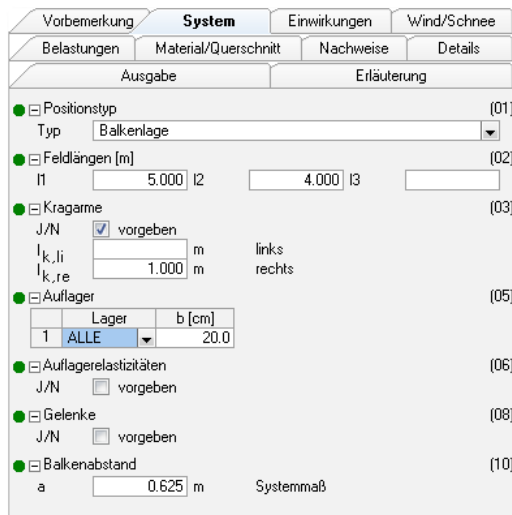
Vorbemerkung | System | Einwirkungen | Wind/Schnee
Belastungen | Material/Querschnitt | Nachweise | Details
Ausgabe | Erläuterung

⊟ Positionstyp (01)
Typ Balkenlage

⊟ Feldlängen [m] (02)
l1 5.000 l2 4.000 l3

⊟ Kragarme (03)
J/N vorgeben
$l_{k,li}$ m links
$l_{k,re}$ 1.000 m rechts

⊟ Auflager (05)

| | Lager | b [cm] |
|---|---|---|
| 1 | ALLE | 20.0 |

⊟ Auflagerelastizitäten (06)
J/N vorgeben

⊟ Gelenke (08)
J/N vorgeben

⊟ Balkenabstand (10)
a 0.625 m Systemmaß